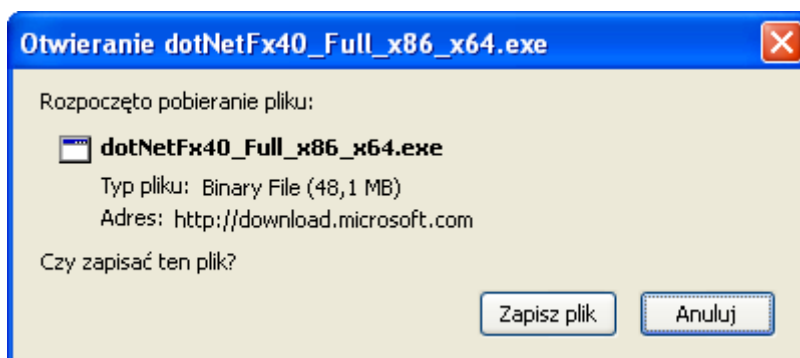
Otwieranie dotNetFx40_Full_x86_x64.exe

Rozpoczęto pobieranie pliku:

dotNetFx40_Full_x86_x64.exe

Typ pliku: Binary File (48,1 MB)

Adres: http://download.microsoft.com

Czy zapisać ten plik?

Zapisz plik

Anuluj